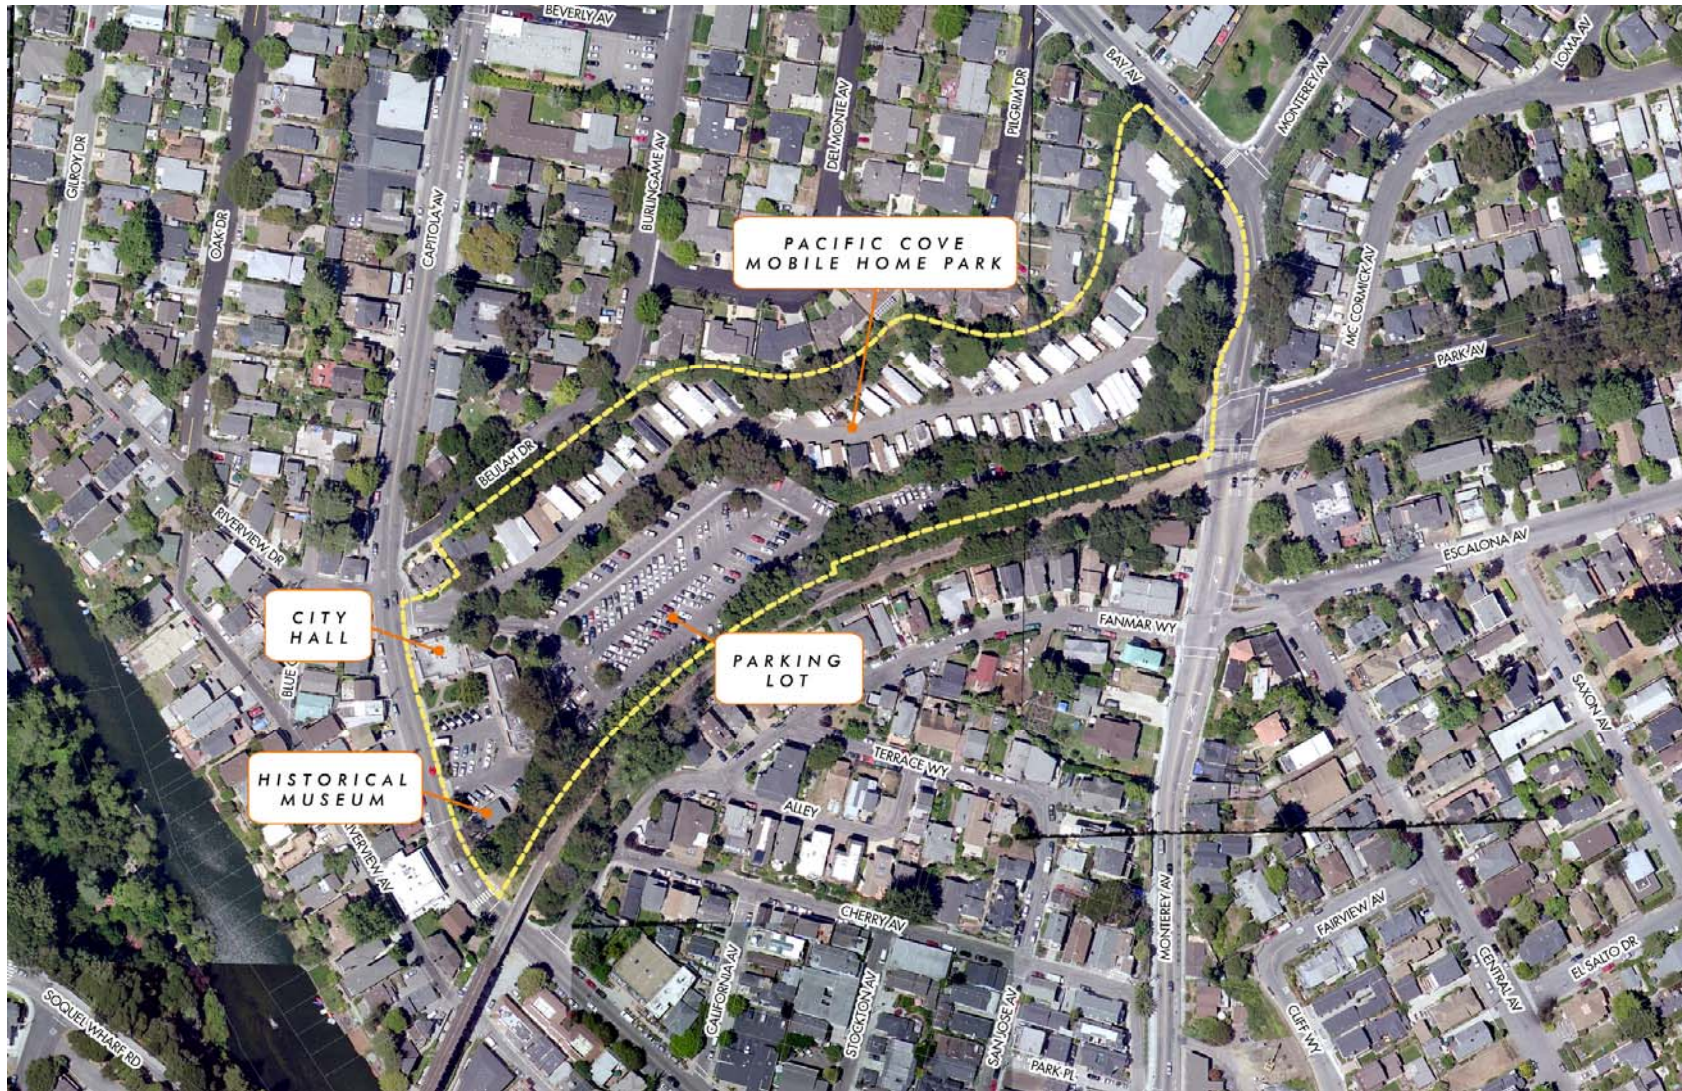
BEVERLY AV
GILROY DR
OAK DR
CAPITOLA AV
BURLINGAME AV
DEL MONTE AV
PILGRIM DR
BAY AV
MONTEREY AV
LOMA AV
PACIFIC COVE MOBILE HOME PARK
MC CORMICK AV
PARK AV
BEULAH DR
RIVERVIEW DR
ESCALONA AV
CITY HALL
FANMAR WY
PARKING LOT
BLUE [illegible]
SAXON AV
HISTORICAL MUSEUM
TERRACE WY
ALLEY
RIVERVIEW AV
CHERRY AV
MONTEREY AV
FAIRVIEW AV
CENTRAL AV
EL SALTO DR
SOQUEL WHARF RD
CALIFORNIA AV
STOCKTON AV
SAN JOSE AV
PARK PL
CLIFF WY